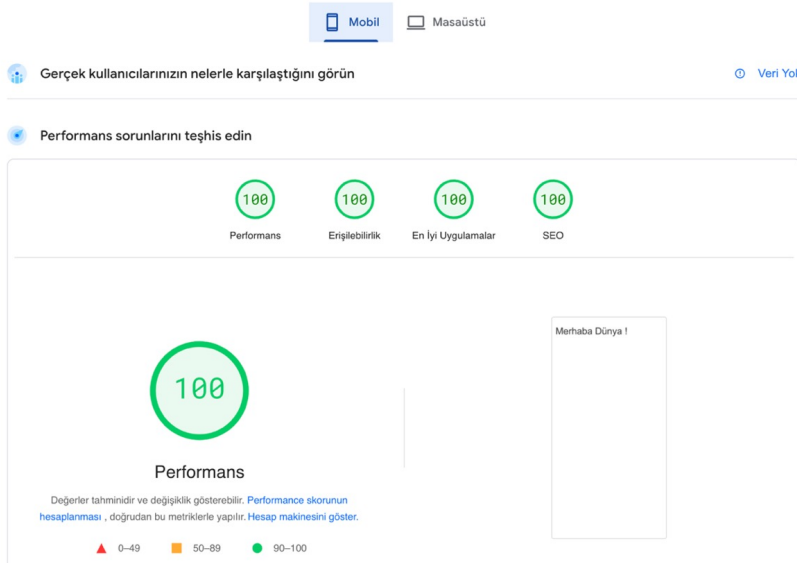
Mobil Masaüstü

Gerçek kullanıcılarınızın nelerle karşılaştığını görün

Veri Yol

Performans sorunlarını teşhis edin

100
Performans

100
Erişilebilirlik

100
En İyi Uygulamalar

100
SEO

100

Performans

Değerler tahminidir ve değişiklik gösterebilir. Performance skorunun hesaplanması , doğrudan bu metriklerle yapılır. Hesap makinesini göster.

0–49 50–89 90–100

Merhaba Dünya !